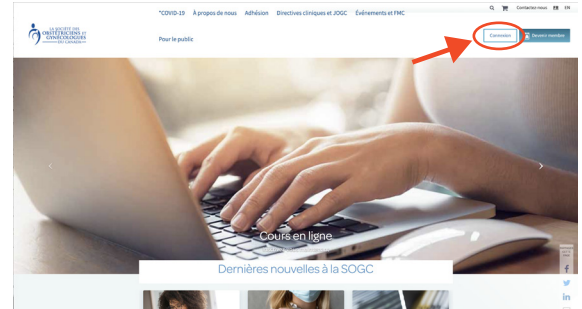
Contactez-nous FR EN

LA SOCIÉTÉ DES OBSTÉTRICIENS ET GYNÉCOLOGUES DU CANADA

*COVID-19 À propos de nous Adhésion Directives cliniques et JOGC Événements et FMC

Pour le public

Connexion

Devenir membre

Cours en ligne

Dernières nouvelles à la SOGC